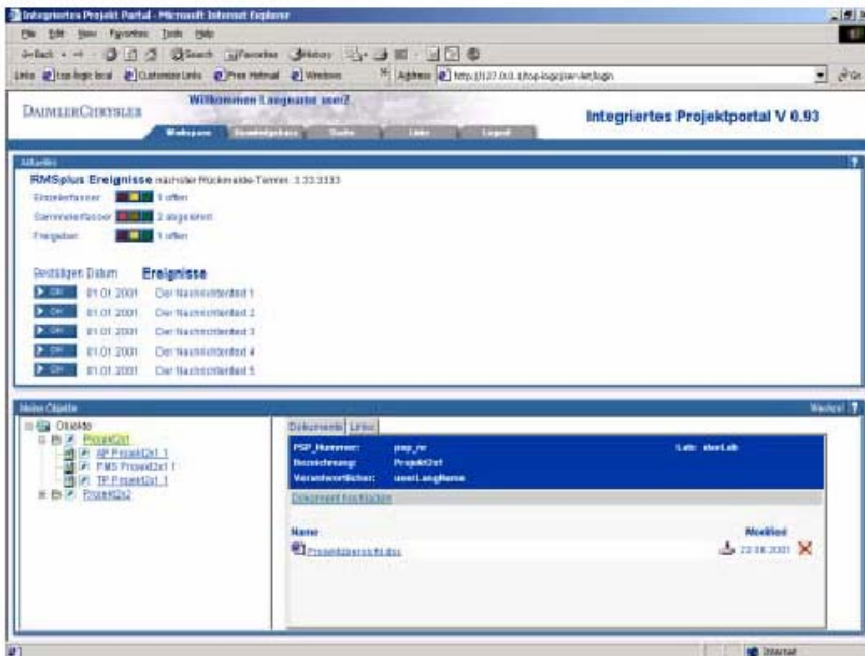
Integriertes Projekt Portal - Microsoft Internet Explorer

File Edit View Favorites Tools Help

Back Search Favorites History

Links Customize Links Free Hotmail Windows Address http://127.0.0.1/top-login/servlet/login Go

DAIMLERCHRYSLER

Willkommen Langnamer user2

Workspace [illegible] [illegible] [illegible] Logout

Integriertes Projektportal V 0.93

Aktuelles

RMSplus Ereignisse nächster Rückmelde-Termin: 3.33.3333

Einzelerfasser 1 offen

Sammelerfasser 2 abgelehnt

Freigeben 1 offen

Bestätigen Datum Ereignisse

OK 01.01.2001 Der Nachrichtentext 1

OK 01.01.2001 Der Nachrichtentext 2

OK 01.01.2001 Der Nachrichtentext 3

OK 01.01.2001 Der Nachrichtentext 4

OK 01.01.2001 Der Nachrichtentext 5

Meine Objekte Wechsel

Objekte

Projekt2x1

AP Projekt2x1 1

RMS Projekt2x1 1

TP Projekt2x1 1

Projekt2x2

Dokumente Links

PSP_Nummer: psp_nr

Bezeichnung: Projekt2x1

Verantwortlicher: user1.anghame

Lab: userLab

Dokument hinzufügen

Name

Modified

Projektübersicht.doc

22.08.2001

Internet